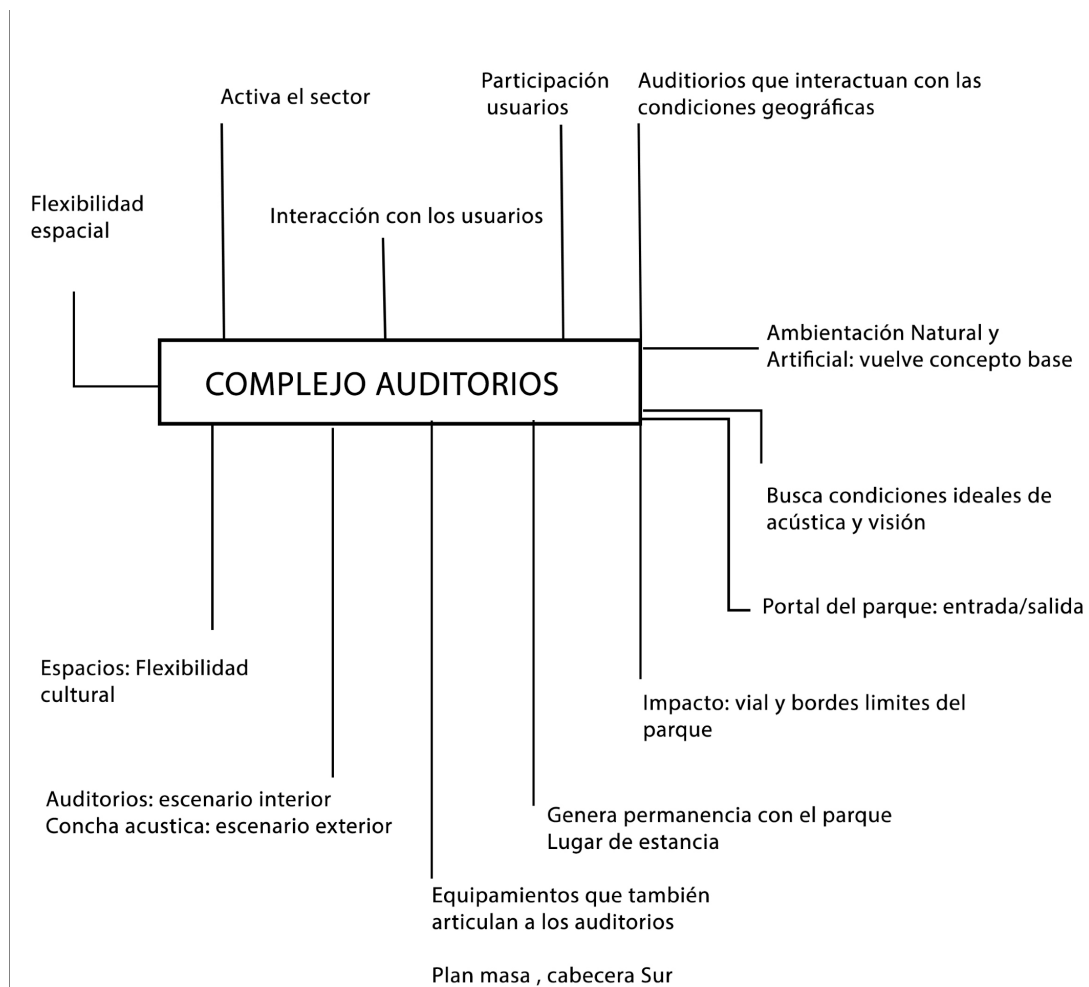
Activa el sector

Participación usuarios

Auditiorios que interactuan con las condiciones geográficas

Flexibilidad espacial

Interacción con los usuarios

COMPLEJO AUDITORIOS

Ambientación Natural y Artificial: vuelve concepto base

Busca condiciones ideales de acústica y visión

Portal del parque: entrada/salida

Espacios: Flexibilidad cultural

Impacto: vial y bordes limites del parque

Auditorios: escenario interior
Concha acustica: escenario exterior

Genera permanencia con el parque
Lugar de estancia

Equipamientos que también articulan a los auditorios

Plan masa , cabecera Sur